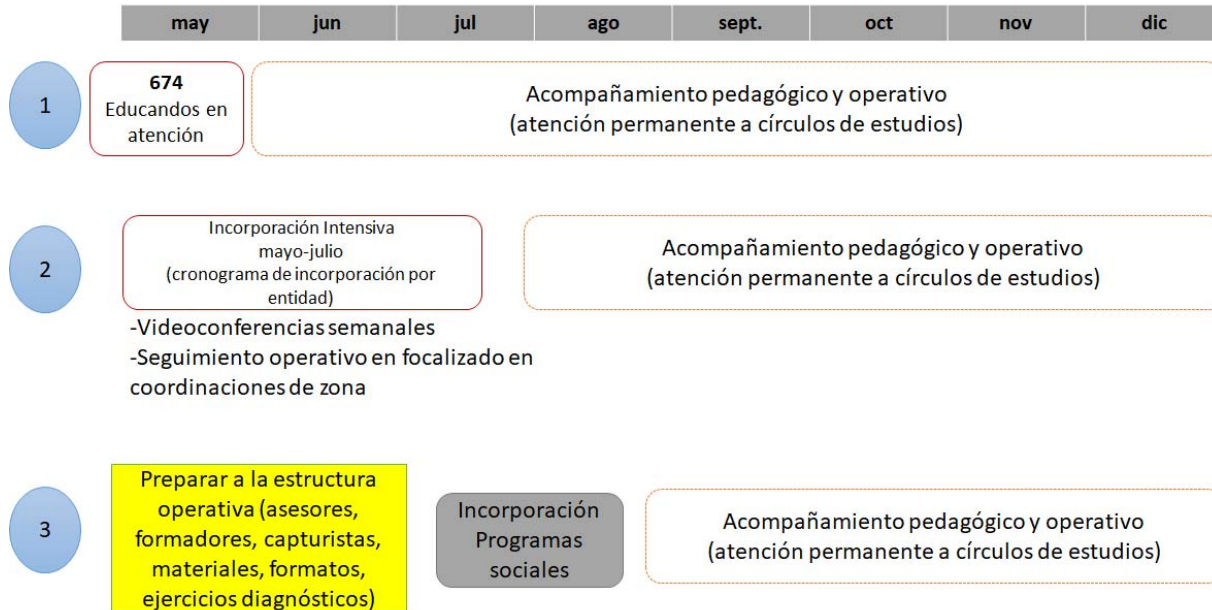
| may | jun | jul | ago | sept. | oct | nov | dic |
|---|---|---|---|---|---|---|---|

1

674
Educandos en atención

Acompañamiento pedagógico y operativo
(atención permanente a círculos de estudios)

2

Incorporación Intensiva
mayo-julio
(cronograma de incorporación por entidad)

Acompañamiento pedagógico y operativo
(atención permanente a círculos de estudios)

-Videoconferencias semanales
-Seguimiento operativo en focalizado en coordinaciones de zona

3

Preparar a la estructura operativa (asesores, formadores, capturistas, materiales, formatos, ejercicios diagnósticos)

Incorporación
Programas
sociales

Acompañamiento pedagógico y operativo
(atención permanente a círculos de estudios)